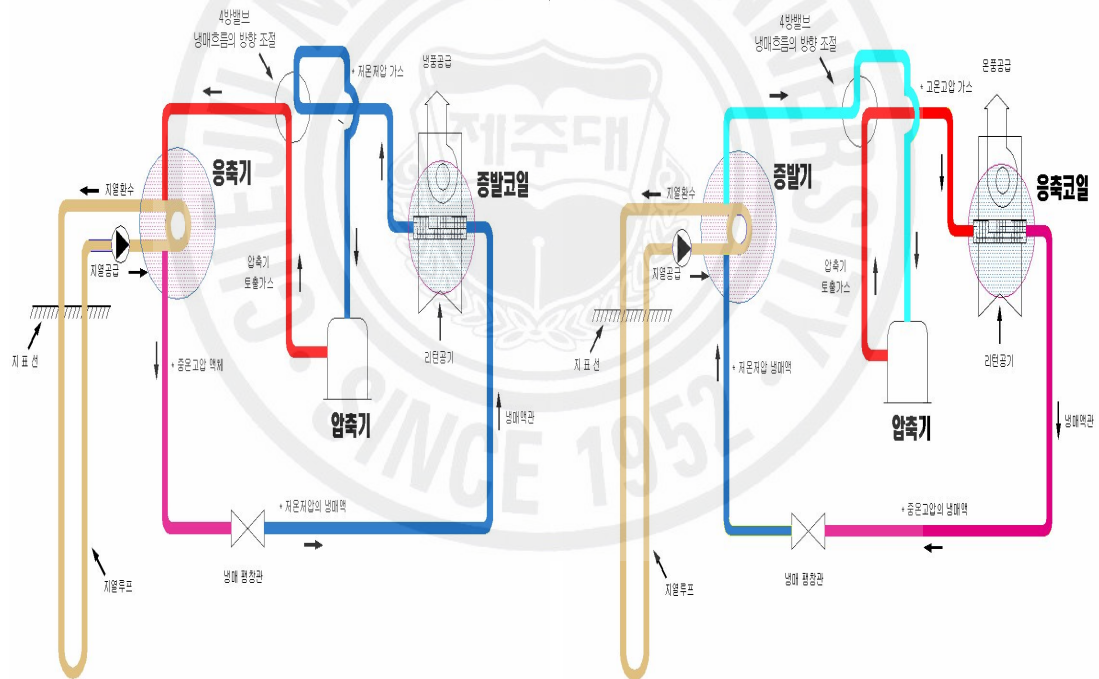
4방밸브
냉매흐름의 방향 조절

＊저온저압 가스

냉풍공급

응축기

증발코일

지열환수

지열공급

압축기
토출가스

지 표 선

리턴공기

＊중온고압 액체

압축기

냉매액관

＊저온저압의 냉매액

냉매 팽창관

지열루프

4방밸브
냉매흐름의 방향 조절

＊고온고압 가스

온풍공급

증발기

응축코일

지열환수

지열공급

압축기
토출가스

지 표 선

리턴공기

＊저온저압 냉매액

압축기

냉매액관

＊중온고압의 냉매액

냉매 팽창관

지열루프